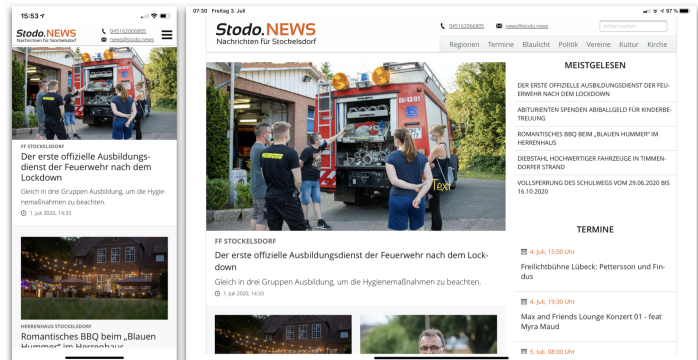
15:53

Stodo.NEWS
Nachrichten für Stockelsdorf

045162066805
news@stodo.news

FF STOCKELSDORF

Der erste offizielle Ausbildungsdienst der Feuerwehr nach dem Lockdown

Gleich in drei Gruppen Ausbildung, um die Hygienemaßnahmen zu beachten.

1. Juli 2020, 14:33

HERRENHAUS STOCKELSDORF

Romantisches BBQ beim „Blauen Hummer" im Herrenhaus

07:30 Freitag 3. Juli

97 %

Stodo.NEWS
Nachrichten für Stockelsdorf

045162066805
news@stodo.news

Artikel suchen

Regionen Termine Blaulicht Politik Vereine Kultur Kirche

Text

FF STOCKELSDORF

Der erste offizielle Ausbildungsdienst der Feuerwehr nach dem Lockdown

Gleich in drei Gruppen Ausbildung, um die Hygienemaßnahmen zu beachten.

1. Juli 2020, 14:33

MEISTGELESEN

DER ERSTE OFFIZIELLE AUSBILDUNGSDIENST DER FEUERWEHR NACH DEM LOCKDOWN

ABITURIENTEN SPENDEN ABIBALLGELD FÜR KINDERBETREUUNG

ROMANTISCHES BBQ BEIM „BLAUEN HUMMER" IM HERRENHAUS

DIEBSTAHL HOCHWERTIGER FAHRZEUGE IN TIMMENDORFER STRAND

VOLLSPERRUNG DES SCHULWEGS VOM 29.06.2020 BIS 16.10.2020

TERMINE

4. Juli, 15:00 Uhr
Freilichtbühne Lübeck: Pettersson und Findus

4. Juli, 19:30 Uhr
Max and Friends Lounge Konzert 01 - feat Myra Maud

5. Juli, 08:00 Uhr